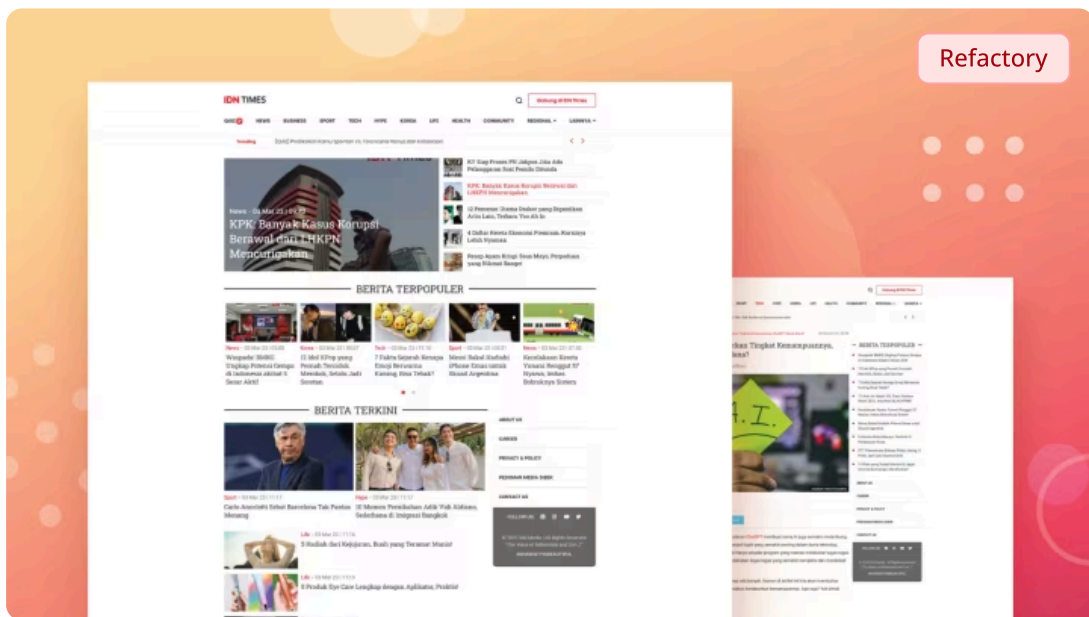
Refactory

IDN TIMES

QUIZ NEWS BUSINESS SPORT TECH HYPE KOREA LIFE HEALTH COMMUNITY REGIONAL LAINNYA

Trending

KPK: Banyak Kasus Korupsi Berawal dari LHKPN Mencurigakan

KPK: Banyak Kasus Korupsi Berawal dari LHKPN Mencurigakan

BERITA TERPOPULER

BERITA TERKINI

ABOUT US

CAREER

PRIVACY & POLICY

PEDOMAN MEDIA SIBER

CONTACT US

BERITA TERPOPULER

A.I.